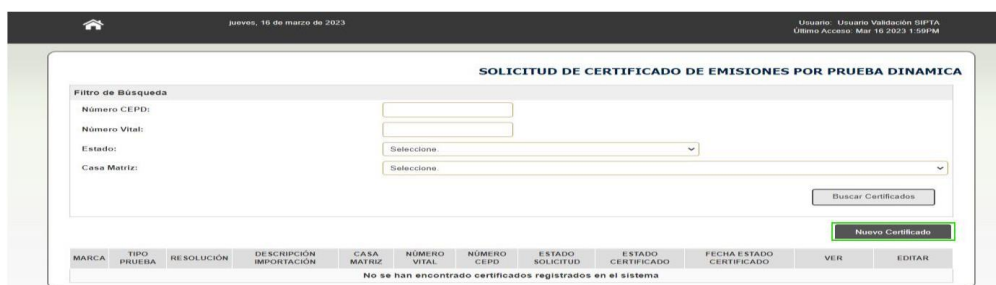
jueves, 16 de marzo de 2023

Usuario: Usuario Validación SIPTA
Último Acceso: Mar 16 2023 1:59PM

SOLICITUD DE CERTIFICADO DE EMISIONES POR PRUEBA DINAMICA

Filtro de Búsqueda

Número CEPD:

Número Vital:

Estado: Seleccione.

Casa Matriz: Seleccione.

Buscar Certificados

Nuevo Certificado

| MARCA | TIPO PRUEBA | RESOLUCIÓN | DESCRIPCIÓN IMPORTACIÓN | CASA MATRIZ | NÚMERO VITAL | NÚMERO CEPD | ESTADO SOLICITUD | ESTADO CERTIFICADO | FECHA ESTADO CERTIFICADO | VER | EDITAR |
|---|---|---|---|---|---|---|---|---|---|---|---|
| No se han encontrado certificados registrados en el sistema | | | | | | | | | | | |